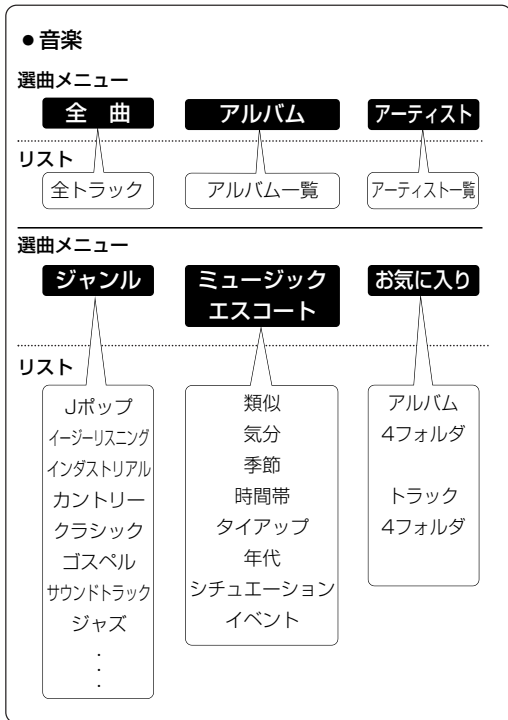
●音楽

選曲メニュー

全　曲

アルバム

アーティスト

リスト

全トラック

アルバム一覧

アーティスト一覧

選曲メニュー

ジャンル

ミュージック
エスコート

お気に入り

リスト

Jポップ
イージーリスニング
インダストリアル
カントリー
クラシック
ゴスペル
サウンドトラック
ジャズ
⋮

類似
気分
季節
時間帯
タイアップ
年代
シチュエーション
イベント

アルバム
4フォルダ

トラック
4フォルダ